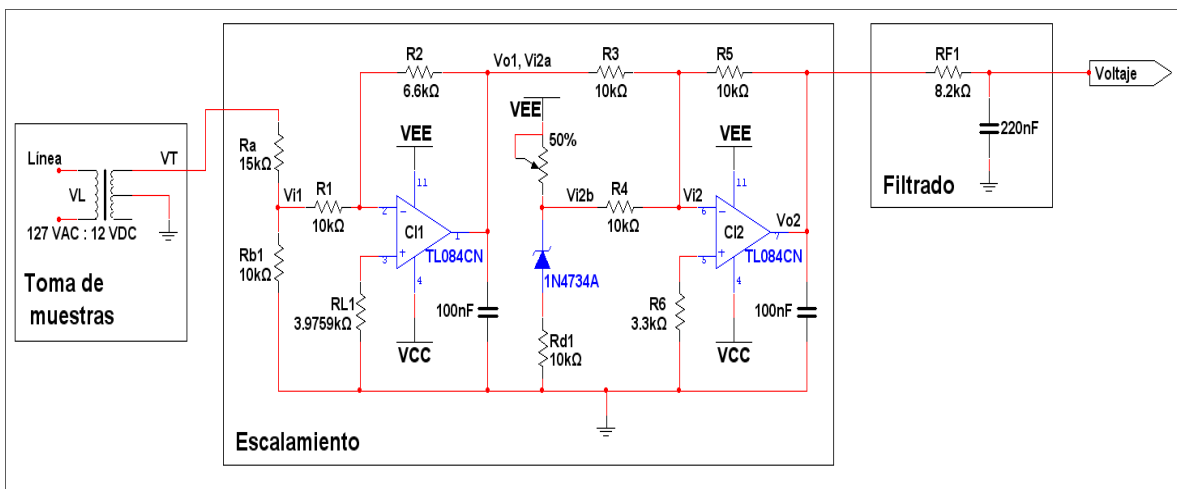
Línea
VT
VL
127 VAC : 12 VDC
Toma de muestras

R2
6.6kΩ
Vo1, Vi2a
R3
10kΩ
R5
10kΩ
Ra
15kΩ
VEE
VEE
50%
VEE
Vi1
R1
10kΩ
11
2
1
3
CI1
TL084CN
4
Rb1
10kΩ
RL1
3.9759kΩ
100nF
VCC
Vi2b
R4
10kΩ
Vi2
6
11
7
5
CI2
TL084CN
4
Vo2
1N4734A
Rd1
10kΩ
R6
3.3kΩ
100nF
VCC
Escalamiento

RF1
8.2kΩ
220nF
Voltaje
Filtrado